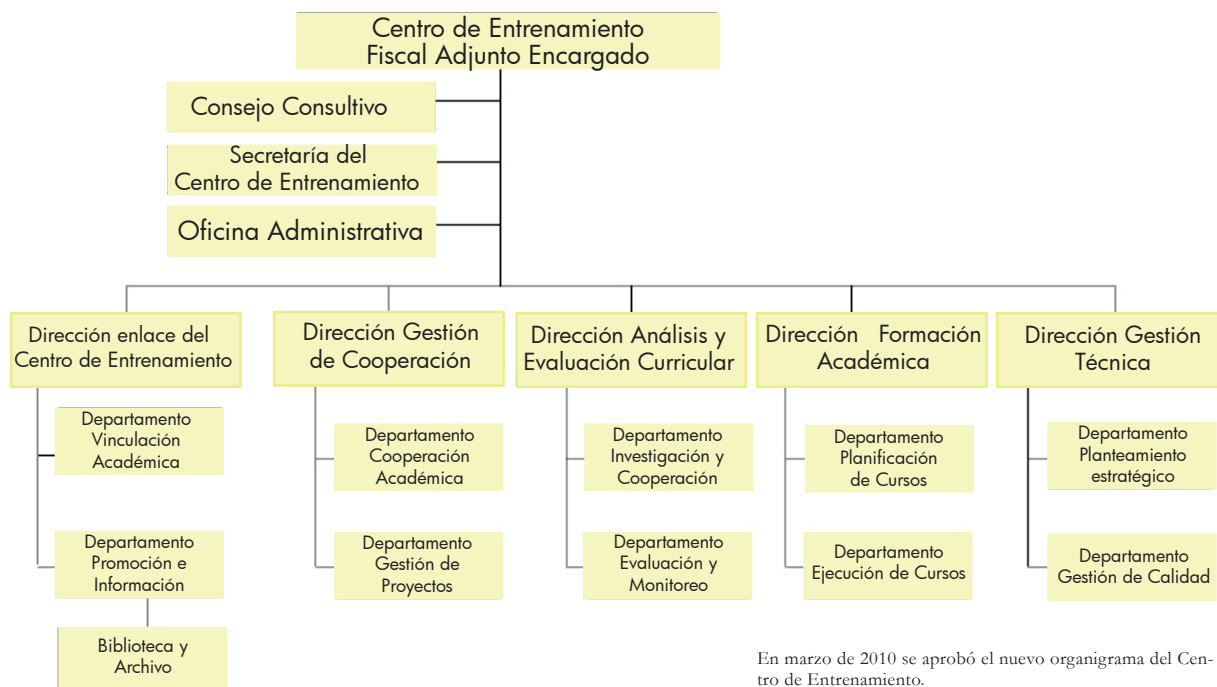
Centro de Entrenamiento
Fiscal Adjunto Encargado

Consejo Consultivo

Secretaría del
Centro de Entrenamiento

Oficina Administrativa

Dirección enlace del
Centro de Entrenamiento

Departamento
Vinculación
Académica

Departamento
Promoción e
Información

Biblioteca y
Archivo

Dirección Gestión
de Cooperación

Departamento
Cooperación
Académica

Departamento
Gestión de
Proyectos

Dirección Análisis y
Evaluación Curricular

Departamento
Investigación y
Cooperación

Departamento
Evaluación y
Monitoreo

Dirección Formación
Académica

Departamento
Planificación
de Cursos

Departamento
Ejecución de Cursos

Dirección Gestión
Técnica

Departamento
Planteamiento
estratégico

Departamento
Gestión de Calidad

En marzo de 2010 se aprobó el nuevo organigrama del Centro de Entrenamiento.